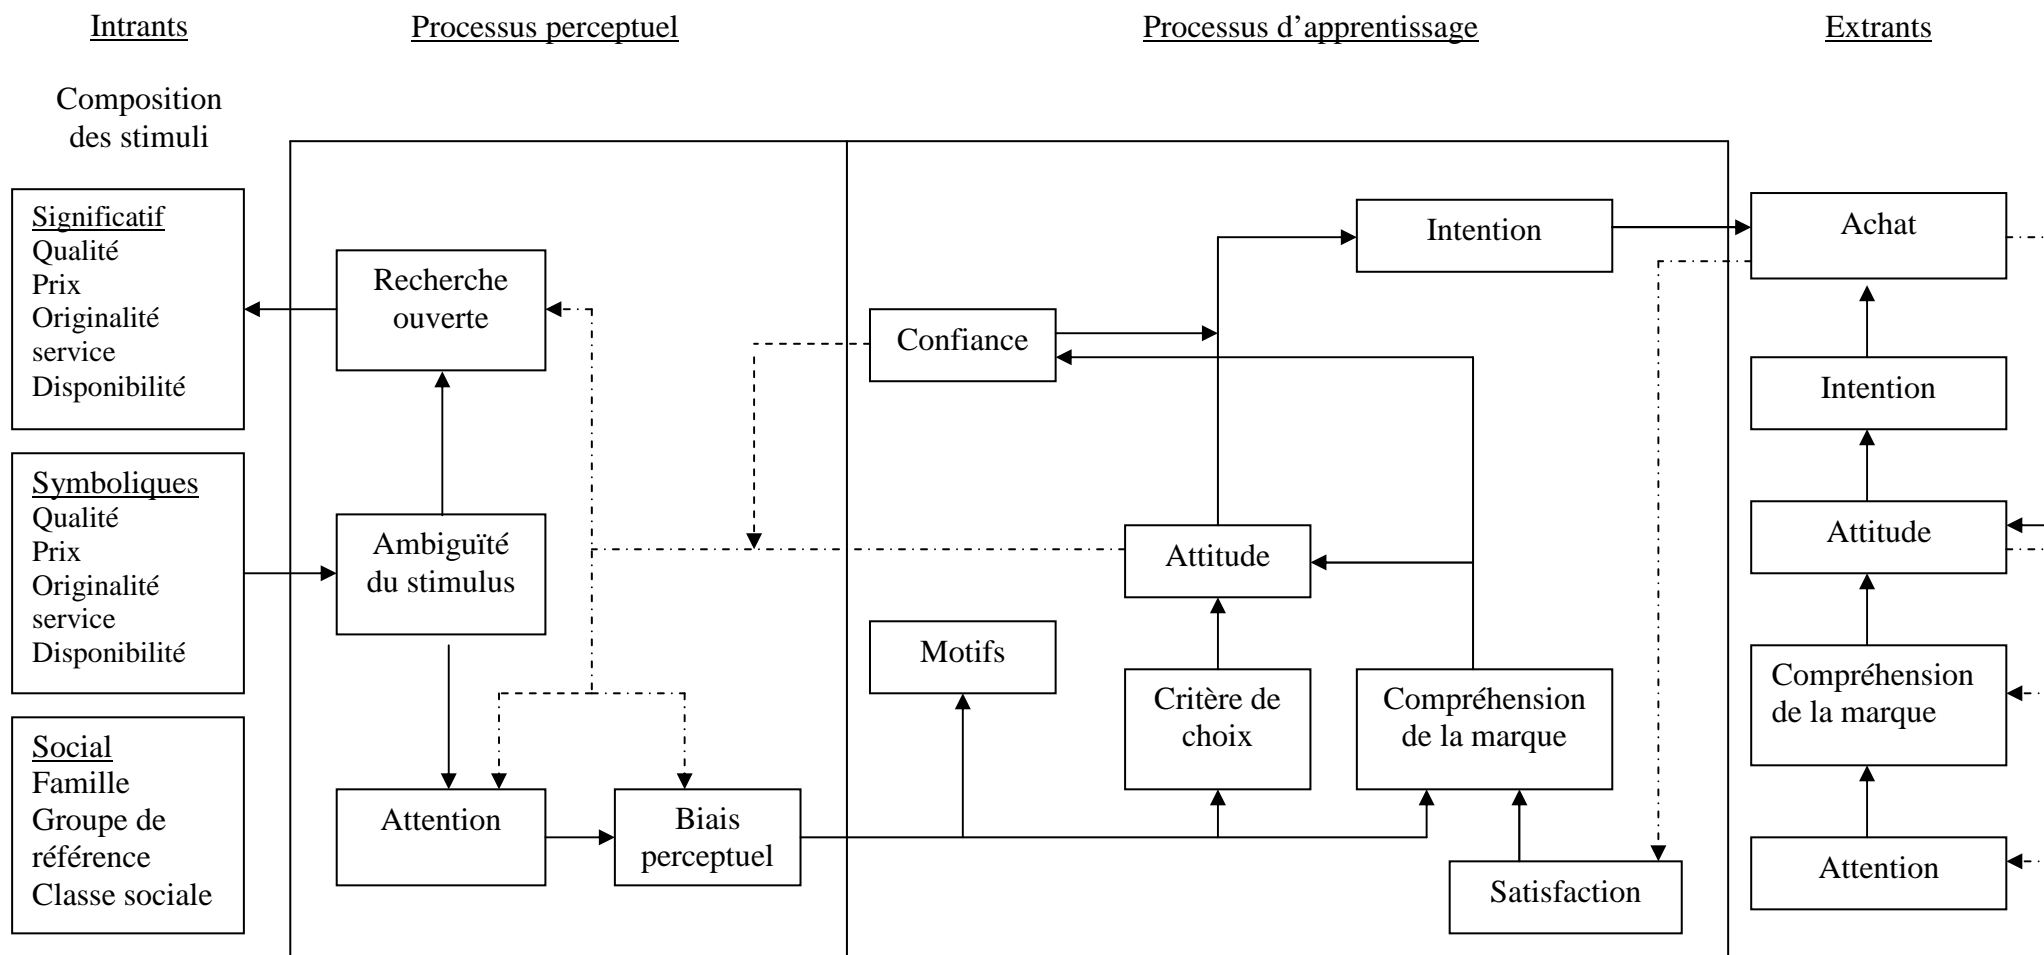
Intrants

Processus perceptuel

Processus d'apprentissage

Extrants

Composition des stimuli

Significatif
Qualité
Prix
Originalité
service
Disponibilité

Symboliques
Qualité
Prix
Originalité
service
Disponibilité

Social
Famille
Groupe de référence
Classe sociale

Recherche ouverte

Ambiguïté du stimulus

Attention

Biais perceptuel

Confiance

Motifs

Intention

Attitude

Critère de choix

Compréhension de la marque

Satisfaction

Achat

Intention

Attitude

Compréhension de la marque

Attention